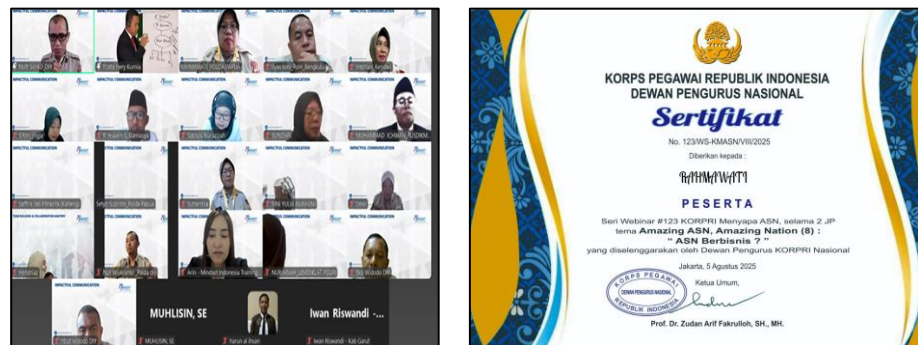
IMPACTFUL COMMUNICATION

MUHLISIN, SE

Iwan Riswandi -...

MUHLISIN, SE

Harun al Rsani

Iwan Riswandi - Kab Garut

KORPS PEGAWAI REPUBLIK INDONESIA
DEWAN PENGURUS NASIONAL

Sertifikat

No. 123/WS-KMASN/VIII/2025

Diberikan kepada :

RAHMAWATI

PESERTA

Seri Webinar #123 KORPRI Menyapa ASN, selama 2 JP tema Amazing ASN, Amazing Nation (8) : " ASN Berbisnis ? " yang diselenggarakan oleh Dewan Pengurus KORPRI Nasional

Jakarta, 5 Agustus 2025

Ketua Umum,

KORPS PEGAWAI REPUBLIK INDONESIA DEWAN PENGURUS NASIONAL

Prof. Dr. Zudan Arif Fakrulloh, SH., MH.